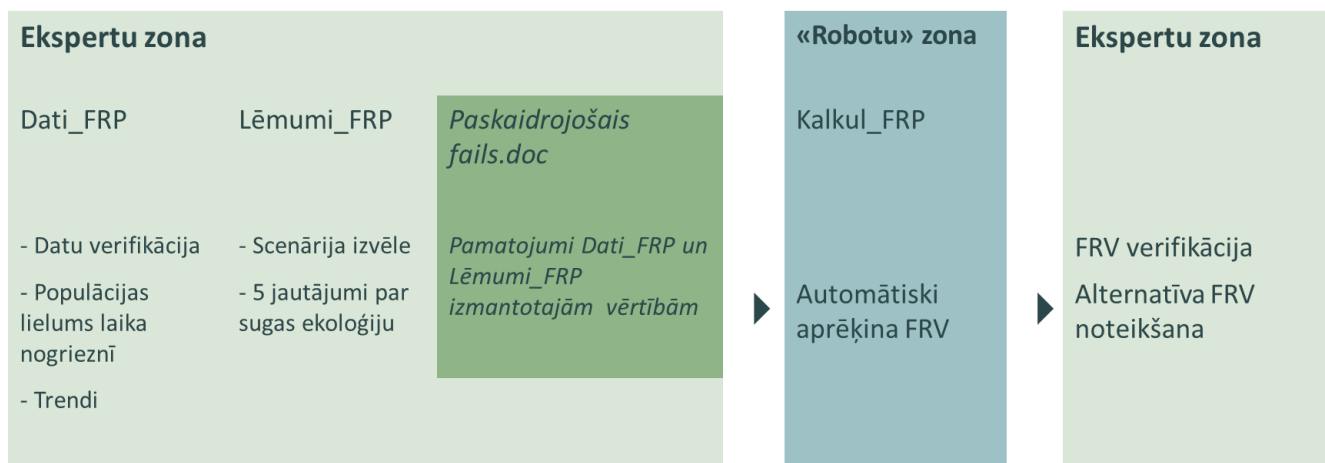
Ekspertu zona

Dati_FRP

- Datu verifikācija

- Populācijas lielums laika nogrieznī

- Trendi

Lēmumi_FRP

- Scenārija izvēle

- 5 jautājumi par sugas ekoloģiju

*Paskaidrojošais fails.doc*

*Pamatojumi Dati_FRP un Lēmumi_FRP izmantotajām vērtībām*

«Robotu» zona

Kalkul_FRP

Automātiski aprēķina FRV

Ekspertu zona

FRV verifikācija

Alternatīva FRV noteikšana